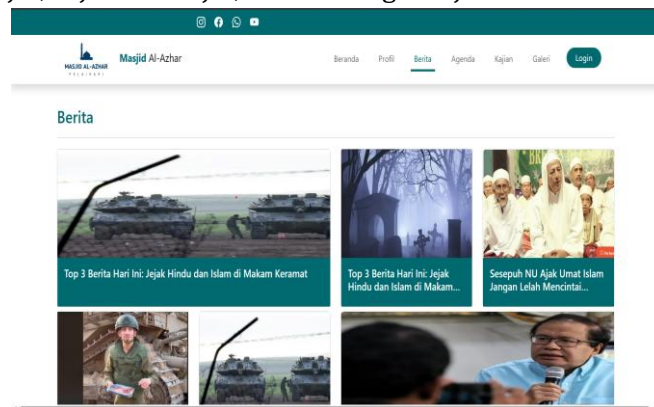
MASJID AL-AZHAR
Masjid Al-Azhar

Beranda Profil Berita Agenda Kajian Galeri Login

Berita

Top 3 Berita Hari Ini: Jejak Hindu dan Islam di Makam Keramat

Top 3 Berita Hari Ini: Jejak Hindu dan Islam di Makam...

Sesepuh NU Ajak Umat Islam Jangan Lelah Mencintai...